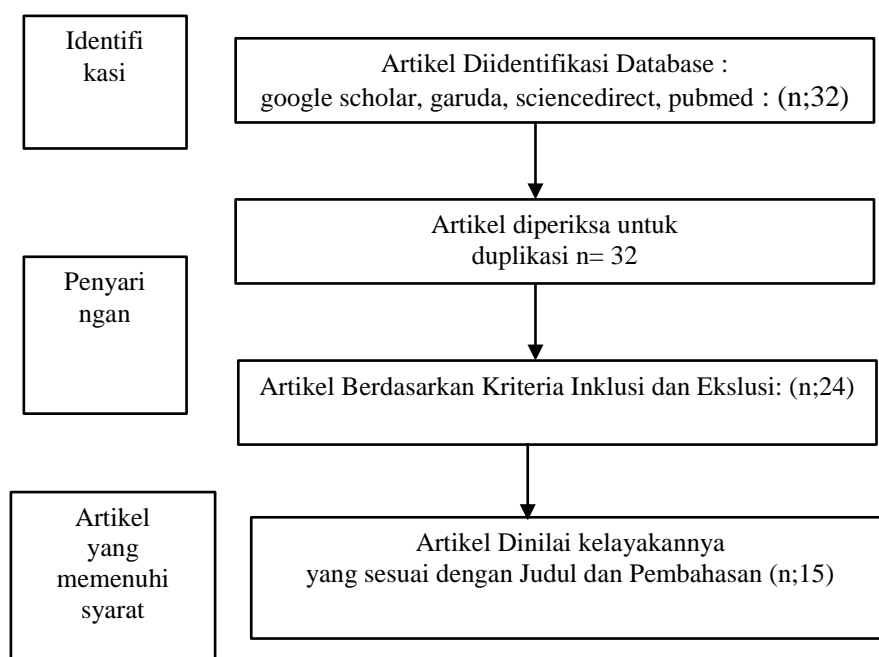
Identifi kasi

Artikel Diidentifikasi Database : google scholar, garuda, sciencedirect, pubmed : (n;32)

Artikel diperiksa untuk duplikasi n= 32

Penyari ngan

Artikel Berdasarkan Kriteria Inklusi dan Ekslusi: (n;24)

Artikel yang memenuhi syarat

Artikel Dinilai kelayakannya yang sesuai dengan Judul dan Pembahasan (n;15)